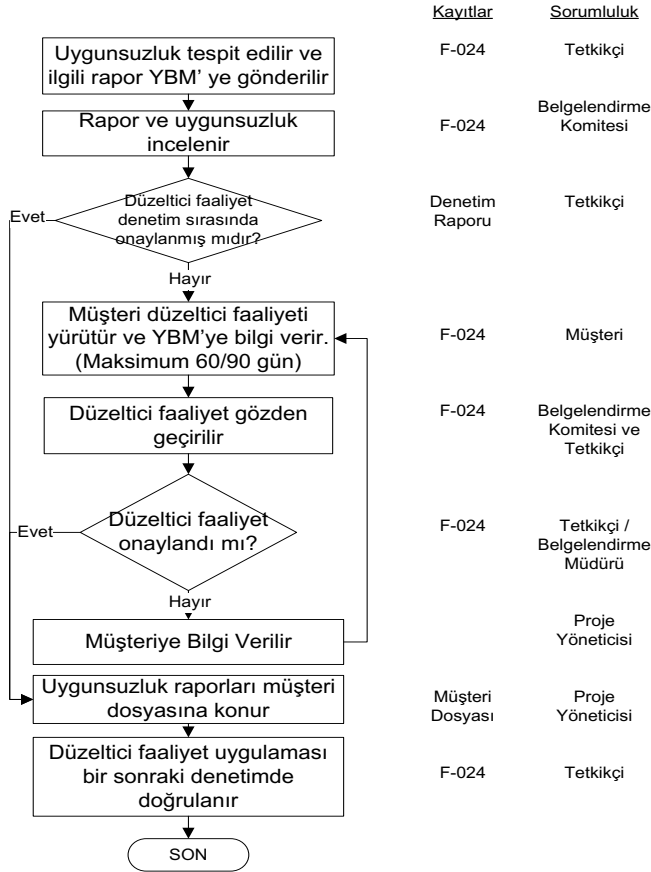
Kayıtlar

Sorumluluk

Uygunsuzluk tespit edilir ve ilgili rapor YBM' ye gönderilir

F-024

Tetkikçi

Rapor ve uygunsuzluk incelenir

F-024

Belgelendirme Komitesi

Evet

Düzeltici faaliyet denetim sırasında onaylanmış mıdır?

Denetim Raporu

Tetkikçi

Hayır

Müşteri düzeltici faaliyeti yürütür ve YBM'ye bilgi verir. (Maksimum 60/90 gün)

F-024

Müşteri

Düzeltici faaliyet gözden geçirilir

F-024

Belgelendirme Komitesi ve Tetkikçi

Evet

Düzeltici faaliyet onaylandı mı?

F-024

Tetkikçi / Belgelendirme Müdürü

Hayır

Müşteriye Bilgi Verilir

Proje Yöneticisi

Uygunsuzluk raporları müşteri dosyasına konur

Müşteri Dosyası

Proje Yöneticisi

Düzeltici faaliyet uygulaması bir sonraki denetimde doğrulanır

F-024

Tetkikçi

SON